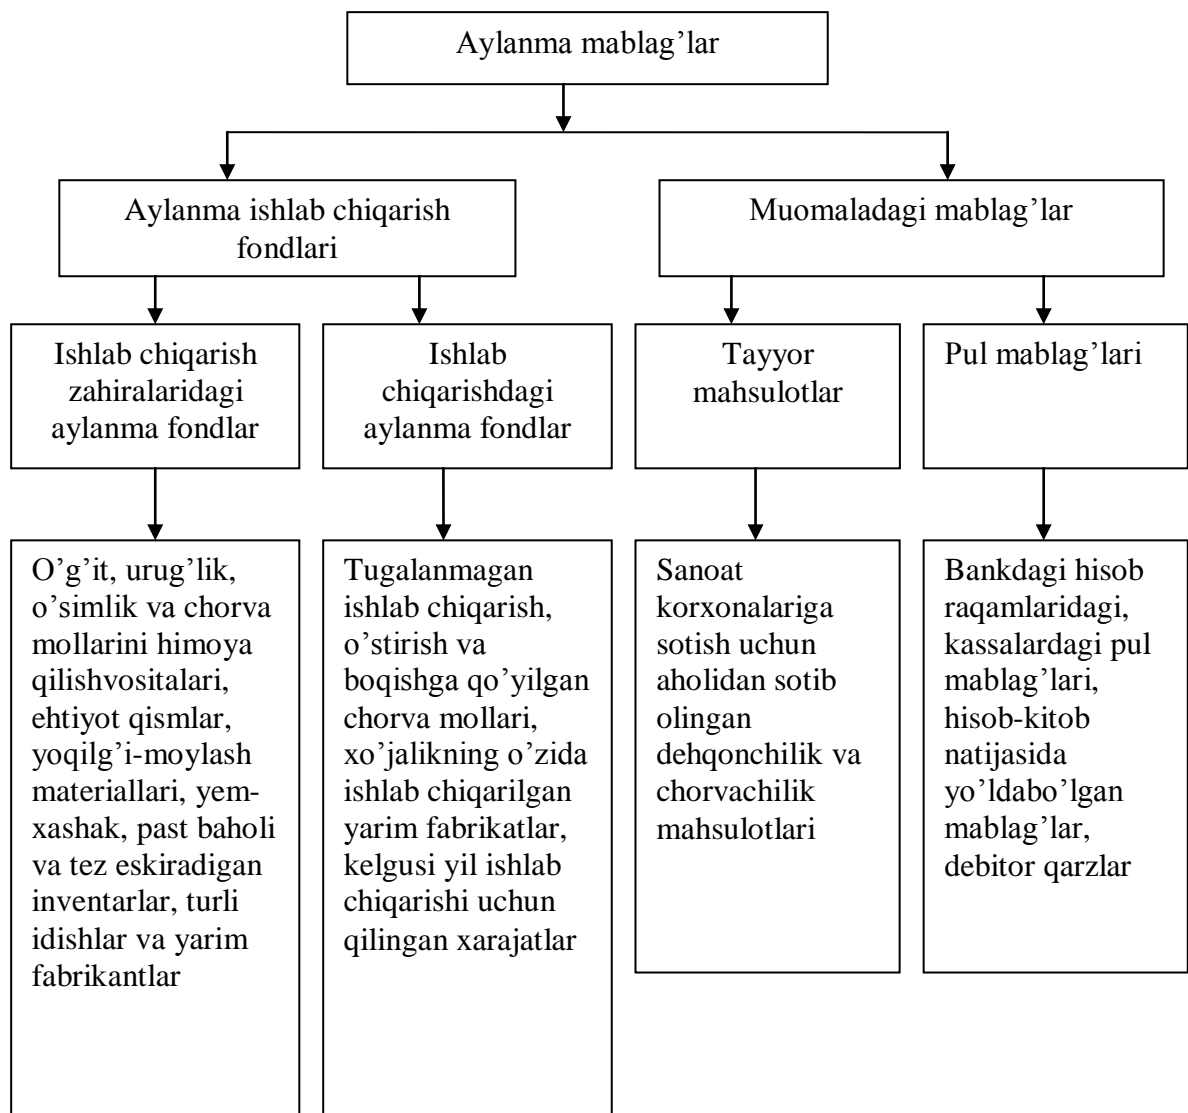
Aylanma mablag’lar

Aylanma ishlab chiqarish fondlari

Muomaladagi mablag’lar

Ishlab chiqarish zahiralaridagi aylanma fondlar

Ishlab chiqarishdagi aylanma fondlar

Tayyor mahsulotlar

Pul mablag’lari

O’g’it, urug’lik, o’simlik va chorva mollarini himoya qilishvositalari, ehtiyot qismlar, yoqilg’i-moylash materiallari, yem-xashak, past baholi va tez eskiradigan inventarlar, turli idishlar va yarim fabrikantlar

Tugalanmagan ishlab chiqarish, o’stirish va boqishga qo’yilgan chorva mollari, xo’jalikning o’zida ishlab chiqarilgan yarim fabrikatlar, kelgusi yil ishlab chiqarishi uchun qilingan xarajatlar

Sanoat korxonalariga sotish uchun aholidan sotib olingan dehqonchilik va chorvachilik mahsulotlari

Bankdagi hisob raqamlaridagi, kassalardagi pul mablag’lari, hisob-kitob natijasida yo’ldabo’lgan mablag’lar, debitor qarzlar